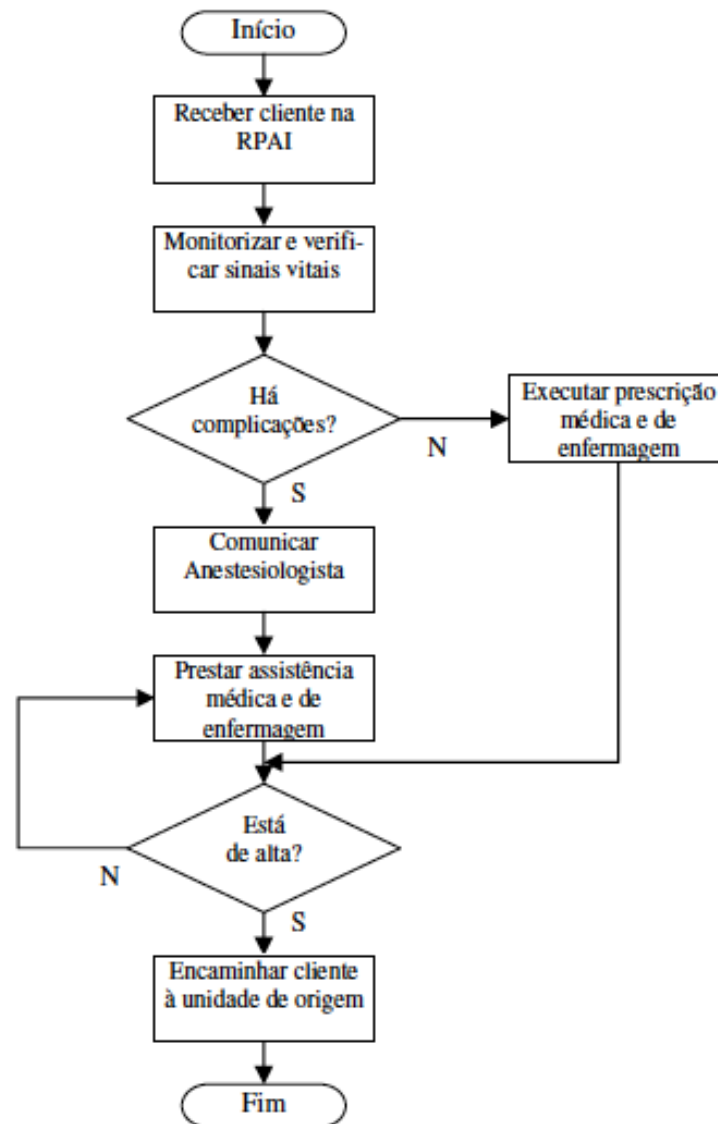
Início

Receber cliente na RPAI

Monitorizar e verificar sinais vitais

Há complicações?

N

Executar prescrição médica e de enfermagem

S

Comunicar Anestesiologista

Prestar assistência médica e de enfermagem

Está de alta?

N

S

Encaminhar cliente à unidade de origem

Fim